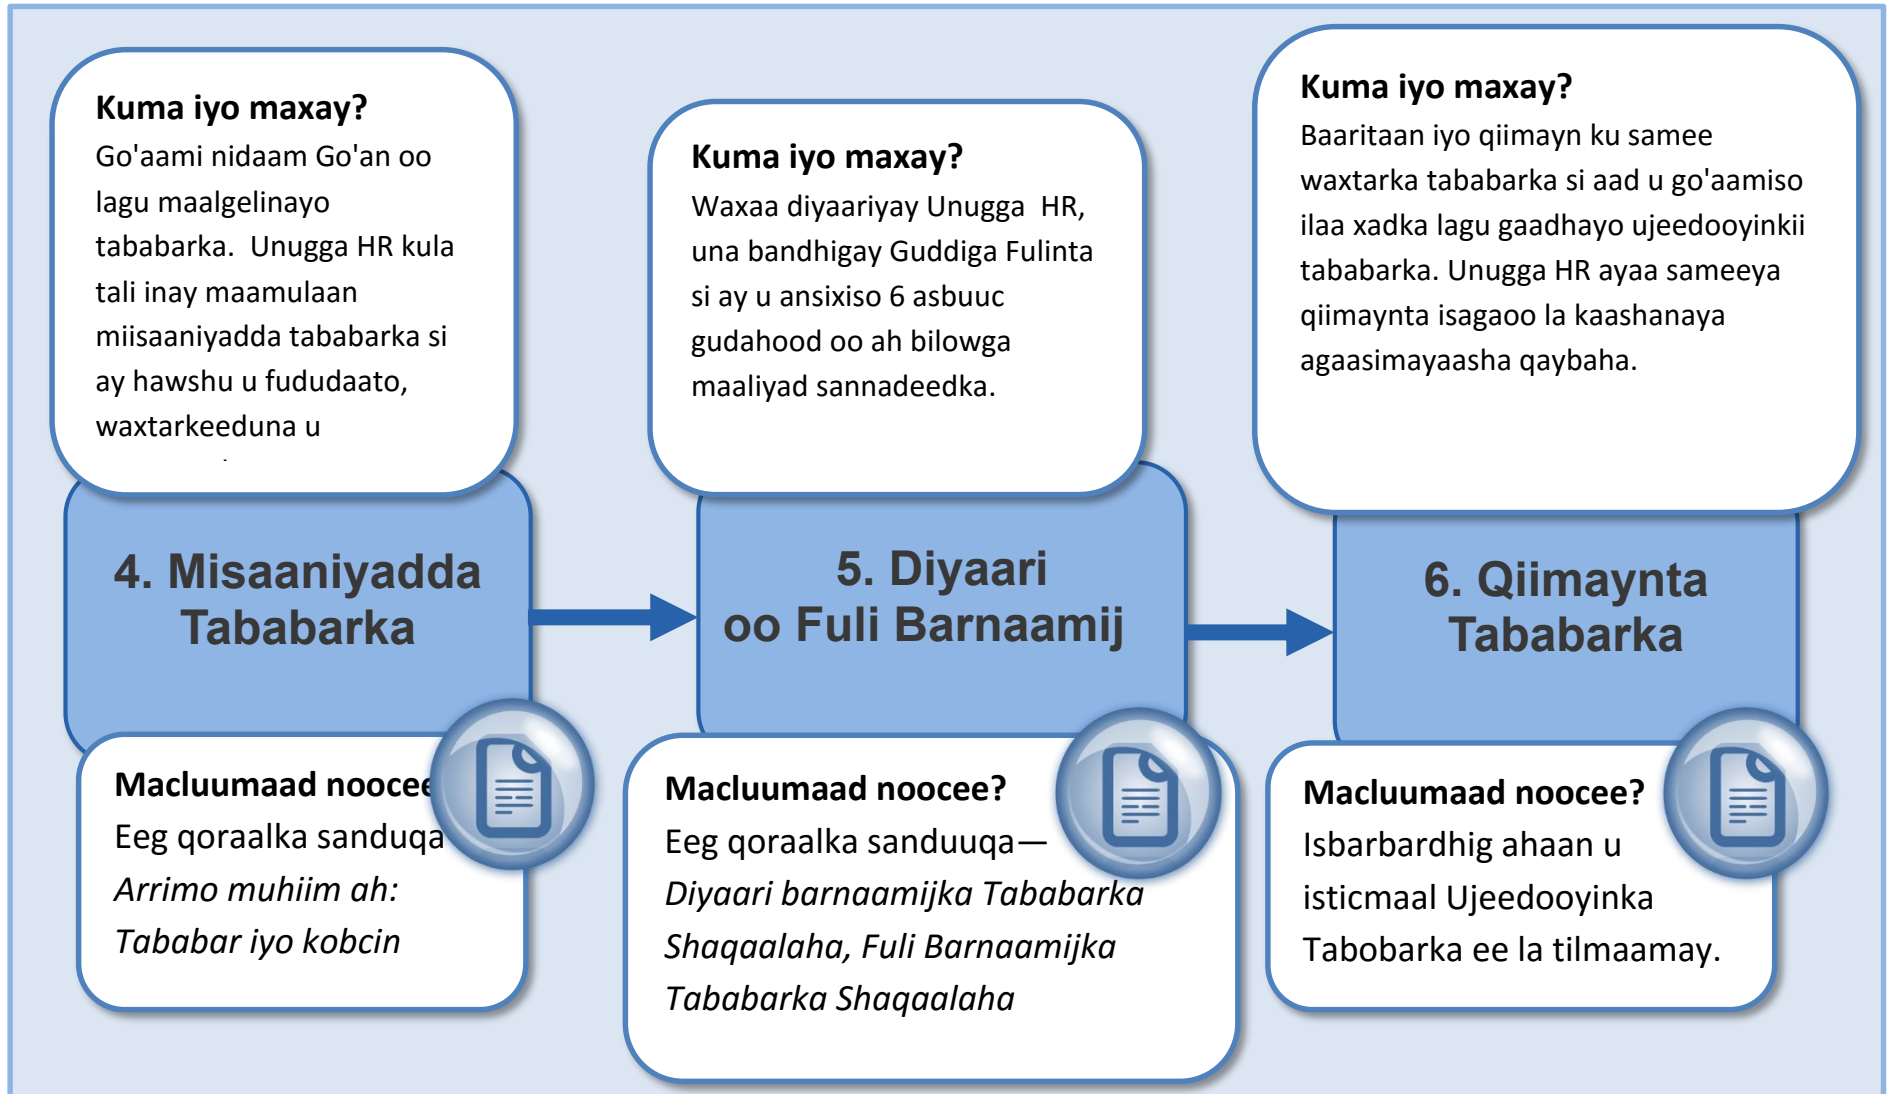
Kuma iyo maxay?
Go'aami nidaam Go'an oo lagu maalgelinayo tababarka. Unugga HR kula tali inay maamulaan miisaaniyadda tababarka si ay hawshu u fududaato, waxtarkeeduna u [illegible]

4. Misaaniyadda Tababarka

Macluumaad nooce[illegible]
Eeg qoraalka sanduqa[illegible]
Arrimo muhiim ah: Tababar iyo kobcin

Kuma iyo maxay?
Waxaa diyaariyay Unugga HR, una bandhigay Guddiga Fulinta si ay u ansixiso 6 asbuuc gudahood oo ah bilowga maaliyad sannadeedka.

5. Diyaari oo Fuli Barnaamij

Macluumaad noocee?
Eeg qoraalka sanduuqa—
Diyaari barnaamijka Tababarka Shaqaalaha, Fuli Barnaamijka Tababarka Shaqaalaha

Kuma iyo maxay?
Baaritaan iyo qiimayn ku samee waxtarka tababarka si aad u go'aamiso ilaa xadka lagu gaadhayo ujeedooyinkii tababarka. Unugga HR ayaa sameeya qiimaynta isagaoo la kaashanaya agaasimayaasha qaybaha.

6. Qiimaynta Tababarka

Macluumaad noocee?
Isbarbardhig ahaan u isticmaal Ujeedooyinka Tabobarka ee la tilmaamay.